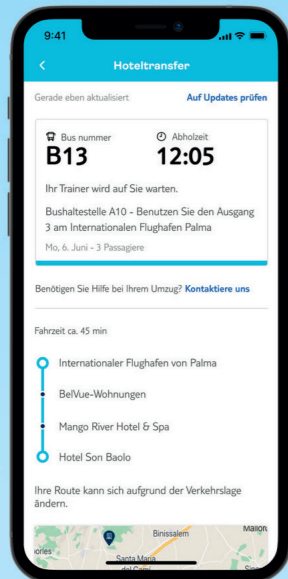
9:41

Hoteltransfer

Gerade eben aktualisiert

Auf Updates prüfen

Bus nummer

B13

Abholzeit

12:05

Ihr Trainer wird auf Sie warten.

Bushaltestelle A10 - Benutzen Sie den Ausgang 3 am Internationalen Flughafen Palma

Mo, 6. Juni - 3 Passagiere

Benötigen Sie Hilfe bei Ihrem Umzug? Kontaktiere uns

Fahrzeit ca. 45 min

Internationaler Flughafen von Palma

BelVue-Wohnungen

Mango River Hotel & Spa

Hotel Son Baolo

Ihre Route kann sich aufgrund der Verkehrslage ändern.

Binissalem

Mallor

ories

Santa Maria del Camí